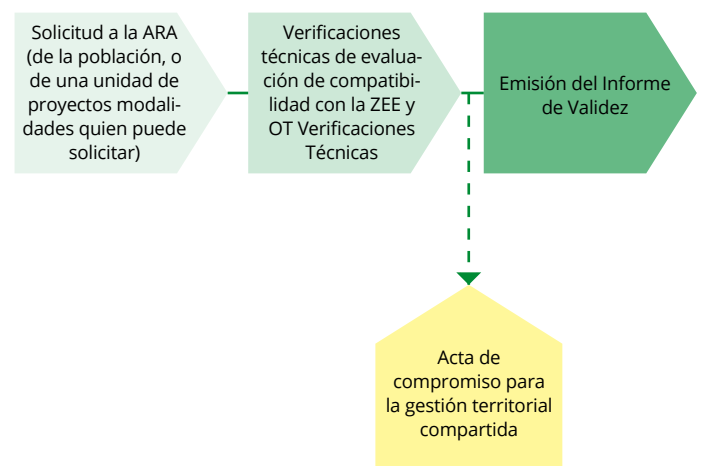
Solicitud a la ARA (de la población, o de una unidad de proyectos modalidades quien puede solicitar)

Verificaciones técnicas de evaluación de compatibilidad con la ZEE y OT Verificaciones Técnicas

Emisión del Informe de Validez

Acta de compromiso para la gestión territorial compartida